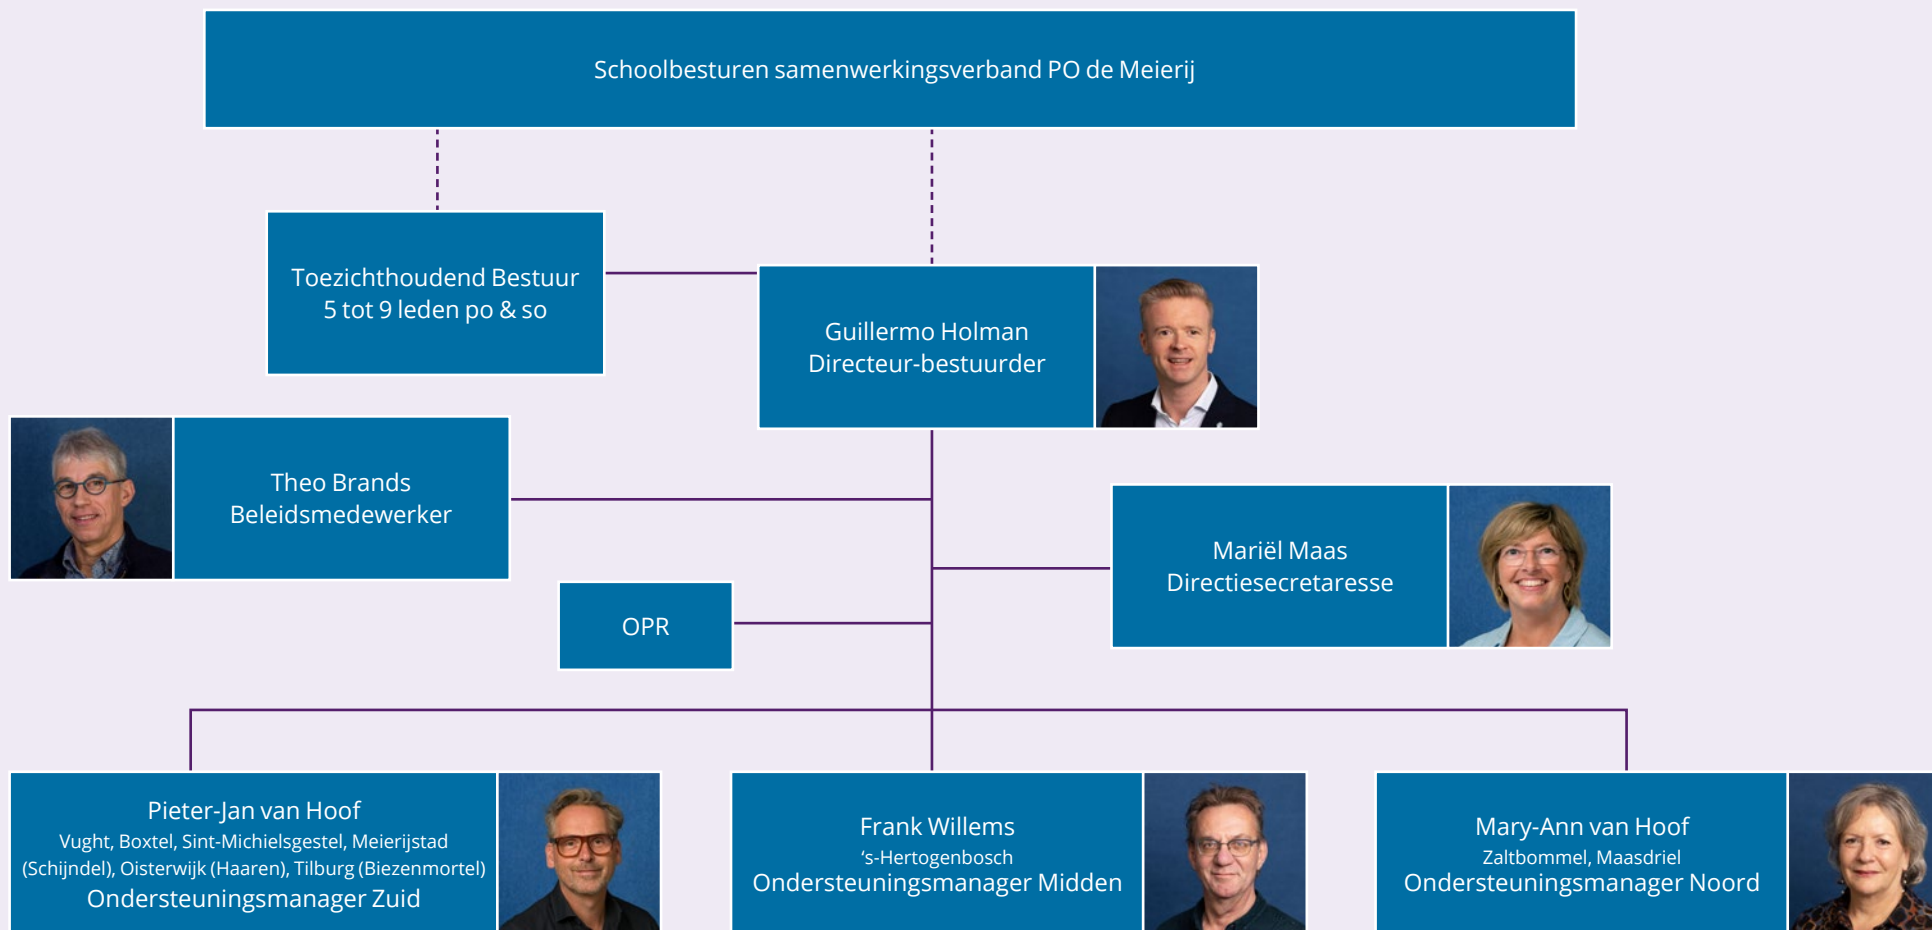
Schoolbesturen samenwerkingsverband PO de Meierij

Toezichthoudend Bestuur
5 tot 9 leden po & so

Guillermo Holman
Directeur-bestuurder

Theo Brands
Beleidsmedewerker

Mariël Maas
Directiesecretaresse

OPR

Pieter-Jan van Hoof
Vught, Boxtel, Sint-Michielsgestel, Meierijstad (Schijndel), Oisterwijk (Haaren), Tilburg (Biezenmortel)
Ondersteuningsmanager Zuid

Frank Willems
'/s-Hertogenbosch
Ondersteuningsmanager Midden

Mary-Ann van Hoof
Zaltbommel, Maasdriel
Ondersteuningsmanager Noord